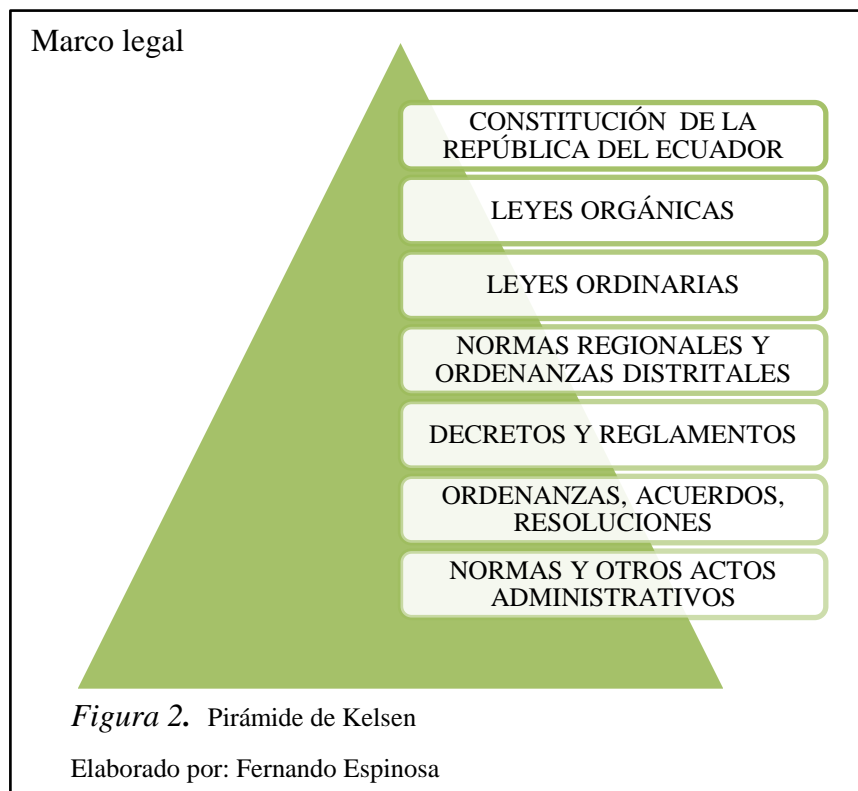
Marco legal

CONSTITUCIÓN DE LA REPÚBLICA DEL ECUADOR

LEYES ORGÁNICAS

LEYES ORDINARIAS

NORMAS REGIONALES Y ORDENANZAS DISTRITALES

DECRETOS Y REGLAMENTOS

ORDENANZAS, ACUERDOS, RESOLUCIONES

NORMAS Y OTROS ACTOS ADMINISTRATIVOS

*Figura 2.* Pirámide de Kelsen

Elaborado por: Fernando Espinosa